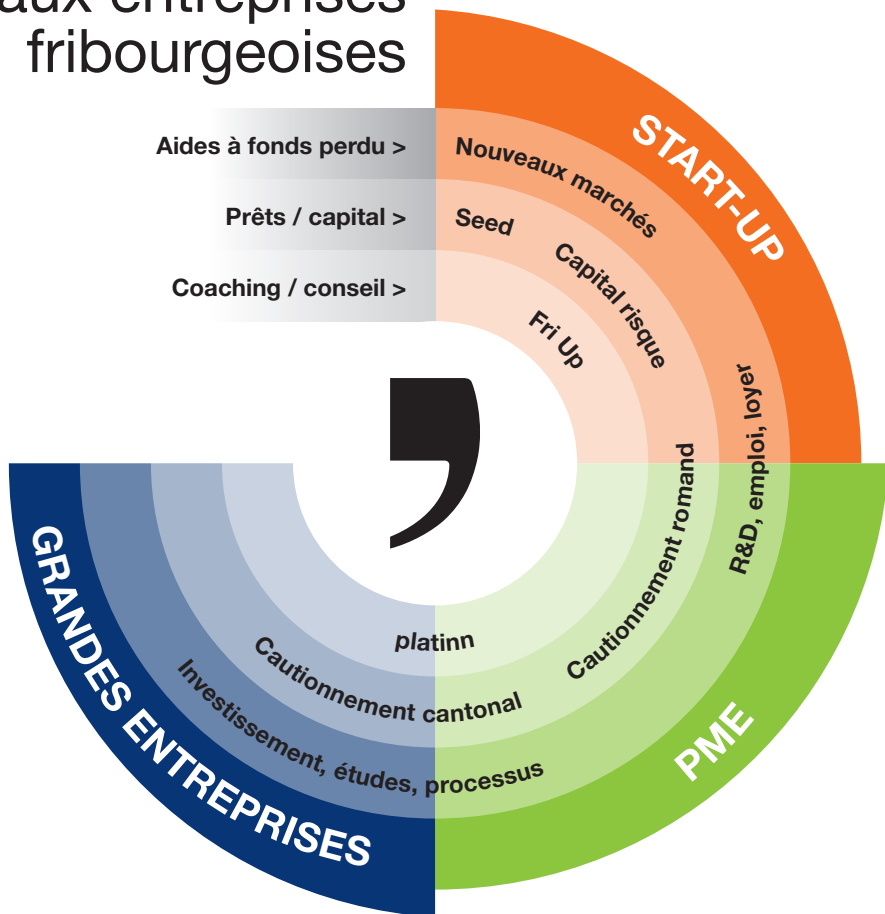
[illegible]aux entreprises fribourgeoises

Aides à fonds perdu >

Prêts / capital >

Coaching / conseil >

START-UP

Nouveaux marchés

Seed

Capital risque

Fri Up

R&D, emploi, loyer

Cautionnement romand

platinn

Cautionnement cantonal

Investissement, études, processus

GRANDES ENTREPRISES

PME